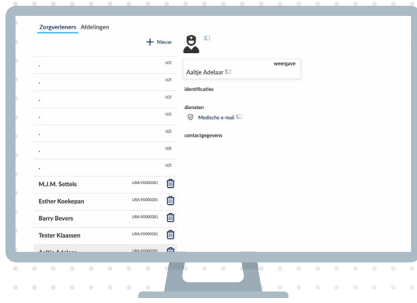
Zorgverleners Afdelingen

+ Nieuw

.
UZI
.
UZI
.
UZI
.
UZI
.
UZI
.
UZI
.
UZI
.
UZI

M.J.M. Settels URA 00000001
Esther Koekepan URA 00000001
Barry Bevers URA 00000001
Tester Klaassen URA 00000001
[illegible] URA 00000001

weergave
Aaltje Adelaar

identificaties

diensten
Medische e-mail

contactgegevens